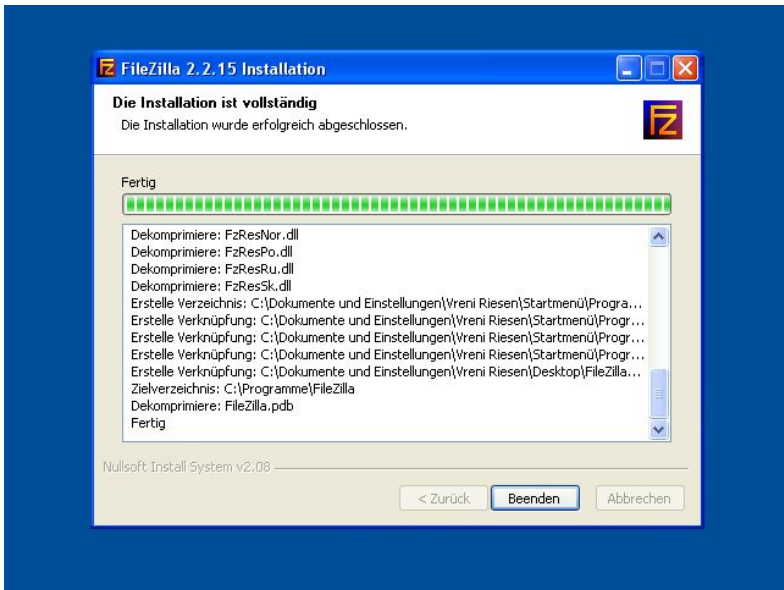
FileZilla 2.2.15 Installation

Die Installation ist vollständig

Die Installation wurde erfolgreich abgeschlossen.

Fertig

Dekomprimiere: FzResNor.dll
Dekomprimiere: FzResPo.dll
Dekomprimiere: FzResRu.dll
Dekomprimiere: FzResSk.dll
Erstelle Verzeichnis: C:\Dokumente und Einstellungen\Vreni Riesen\Startmenü\Progra...
Erstelle Verknüpfung: C:\Dokumente und Einstellungen\Vreni Riesen\Startmenü\Progr...
Erstelle Verknüpfung: C:\Dokumente und Einstellungen\Vreni Riesen\Startmenü\Progr...
Erstelle Verknüpfung: C:\Dokumente und Einstellungen\Vreni Riesen\Startmenü\Progr...
Erstelle Verknüpfung: C:\Dokumente und Einstellungen\Vreni Riesen\Desktop\FileZilla...
Zielverzeichnis: C:\Programme\FileZilla
Dekomprimiere: FileZilla.pdb
Fertig

Nullsoft Install System v2.08

< Zurück | Beenden | Abbrechen